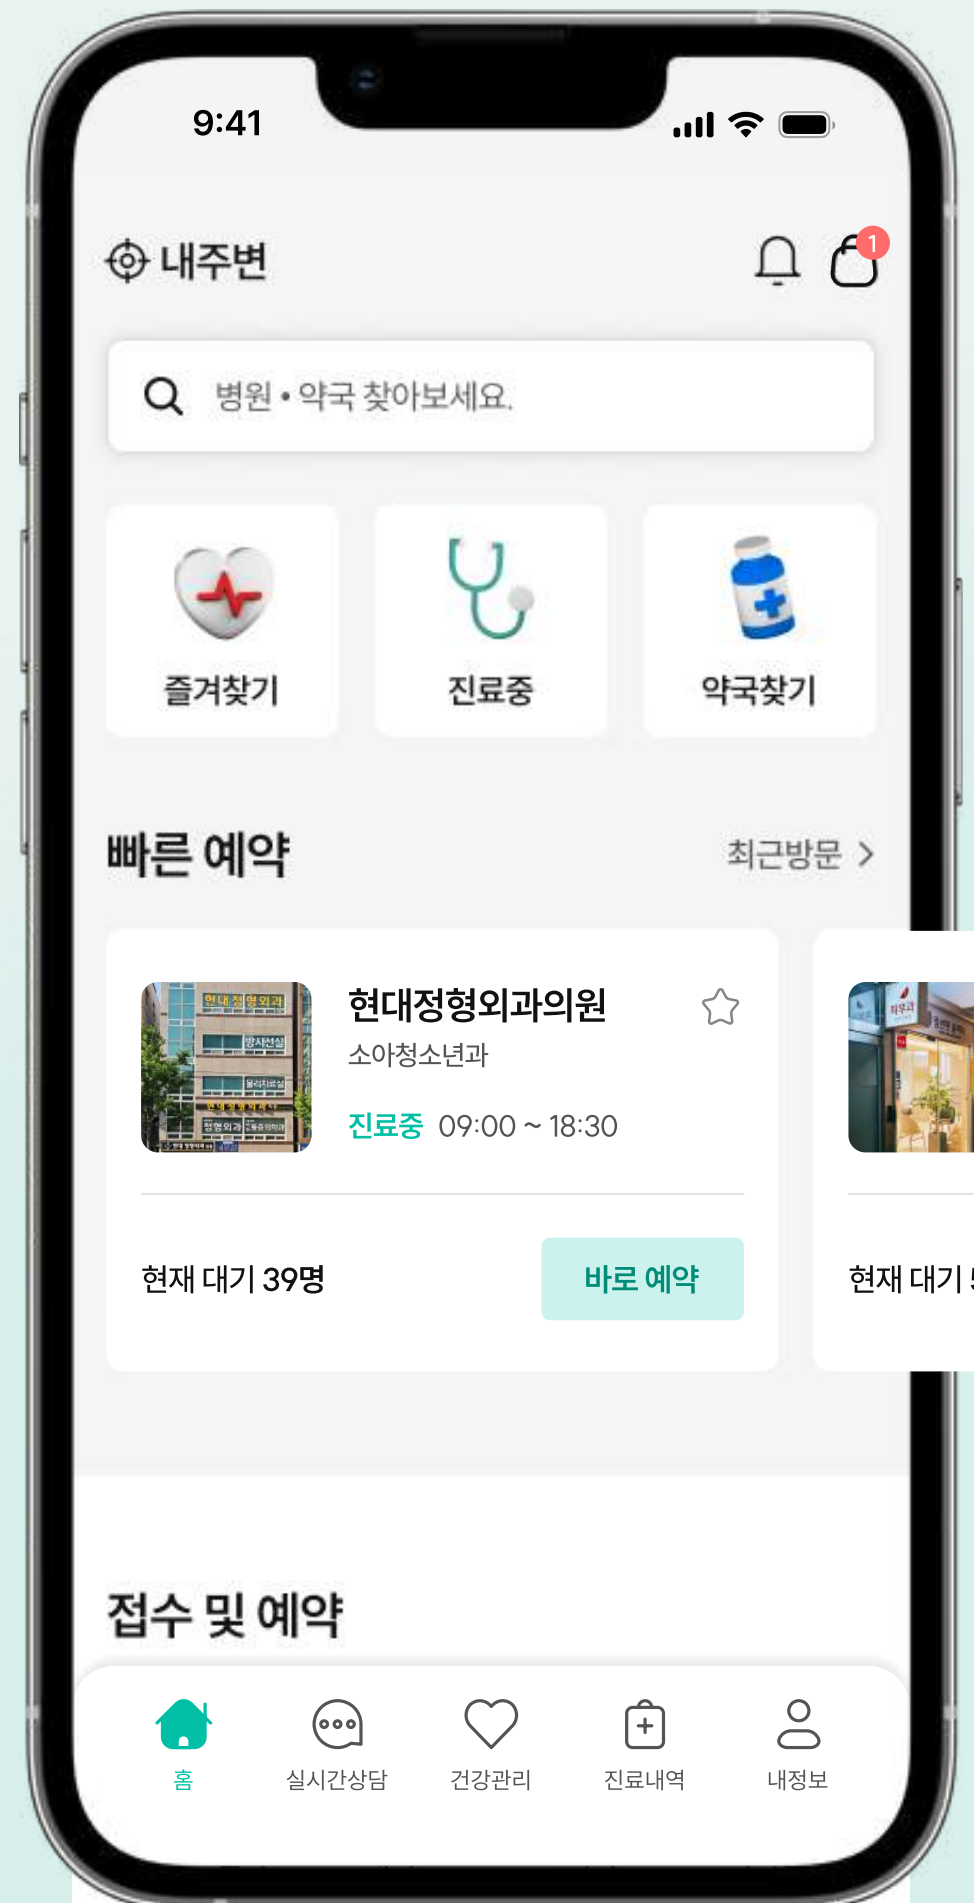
9:41

내주변

1

병원 • 약국 찾아보세요.

즐겨찾기

진료중

약국찾기

빠른 예약

최근방문 >

현대정형외과의원

소아청소년과

진료중 09:00 ~ 18:30

현재 대기 39명

바로 예약

현재 대기 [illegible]

접수 및 예약

홈

실시간상담

건강관리

진료내역

내정보